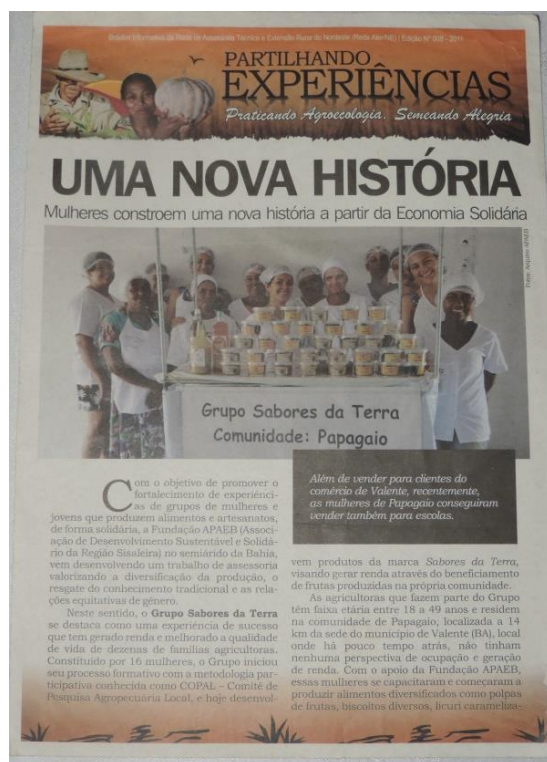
Boletim Informativo da Rede de Assessoria Técnica e Extensão Rural do Nordeste (Rede Ater NE) | Edição Nº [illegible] - 2011

PARTILHANDO EXPERIÊNCIAS

Praticando Agroecologia, Semeando Alegria

UMA NOVA HISTÓRIA

Mulheres constroem uma nova história a partir da Economia Solidária

Foto: Arquivo APAEB

Grupo Sabores da Terra
Comunidade: Papagaio

Além de vender para clientes do comércio de Valente, recentemente, as mulheres de Papagaio conseguiram vender também para escolas.

Com o objetivo de promover o fortalecimento de experiências de grupos de mulheres e jovens que produzem alimentos e artesanatos, de forma solidária, a Fundação APAEB (Associação de Desenvolvimento Sustentável e Solidário da Região Sisaleira) no semiárido da Bahia, vem desenvolvendo um trabalho de assessoria valorizando a diversificação da produção, o resgate do conhecimento tradicional e as relações equitativas de gênero.

Neste sentido, o Grupo Sabores da Terra se destaca como uma experiência de sucesso que tem gerado renda e melhorado a qualidade de vida de dezenas de famílias agricultoras. Constituído por 16 mulheres, o Grupo iniciou seu processo formativo com a metodologia participativa conhecida como COPAL – Comitê de Pesquisa Agropecuária Local, e hoje desenvolvem produtos da marca Sabores da Terra, visando gerar renda através do beneficiamento de frutas produzidas na própria comunidade.

As agricultoras que fazem parte do Grupo têm faixa etária entre 18 a 49 anos e residem na comunidade de Papagaio, localizada a 14 km da sede do município de Valente (BA), local onde há pouco tempo atrás, não tinham nenhuma perspectiva de ocupação e geração de renda. Com o apoio da Fundação APAEB, essas mulheres se capacitaram e começaram a produzir alimentos diversificados como polpas de frutas, biscoitos diversos, licuri carameliza-